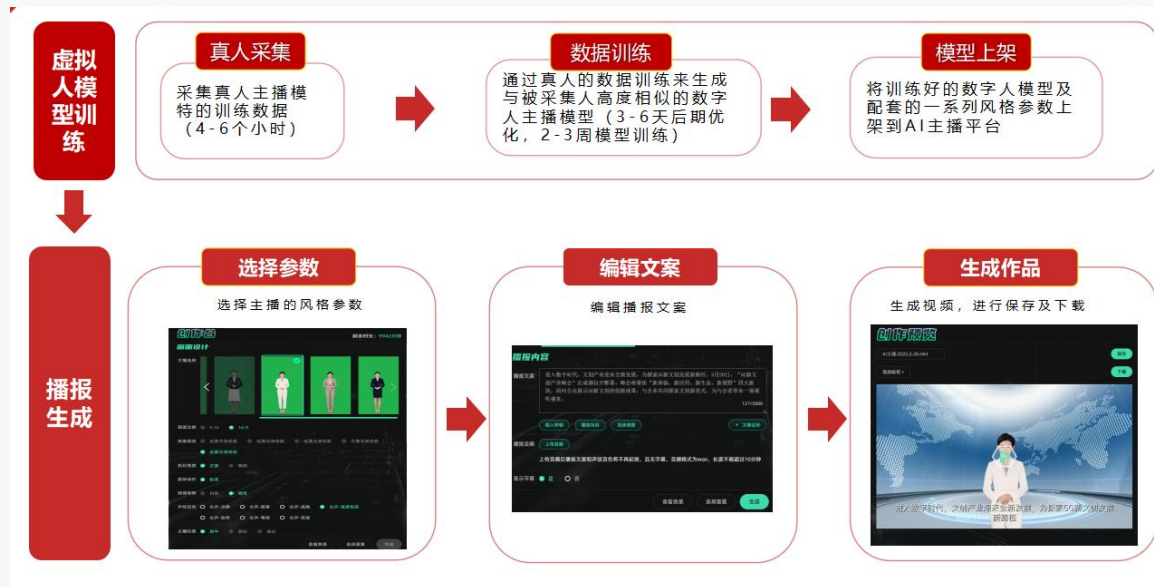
虚拟人模型训练

真人采集

采集真人主播模特的训练数据（4-6个小时）

数据训练

通过真人的数据训练来生成与被采集人高度相似的数字人主播模型（3-6天后期优化，2-3周模型训练）

模型上架

将训练好的数字人模型及配套的一系列风格参数上架到AI主播平台

播报生成

选择参数

选择主播的风格参数

创作台

画面设计

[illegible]

编辑文案

编辑播报文案

播报内容

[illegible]

上传音频

是　否

生成

生成作品

生成视频，进行保存及下载

创作预览

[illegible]